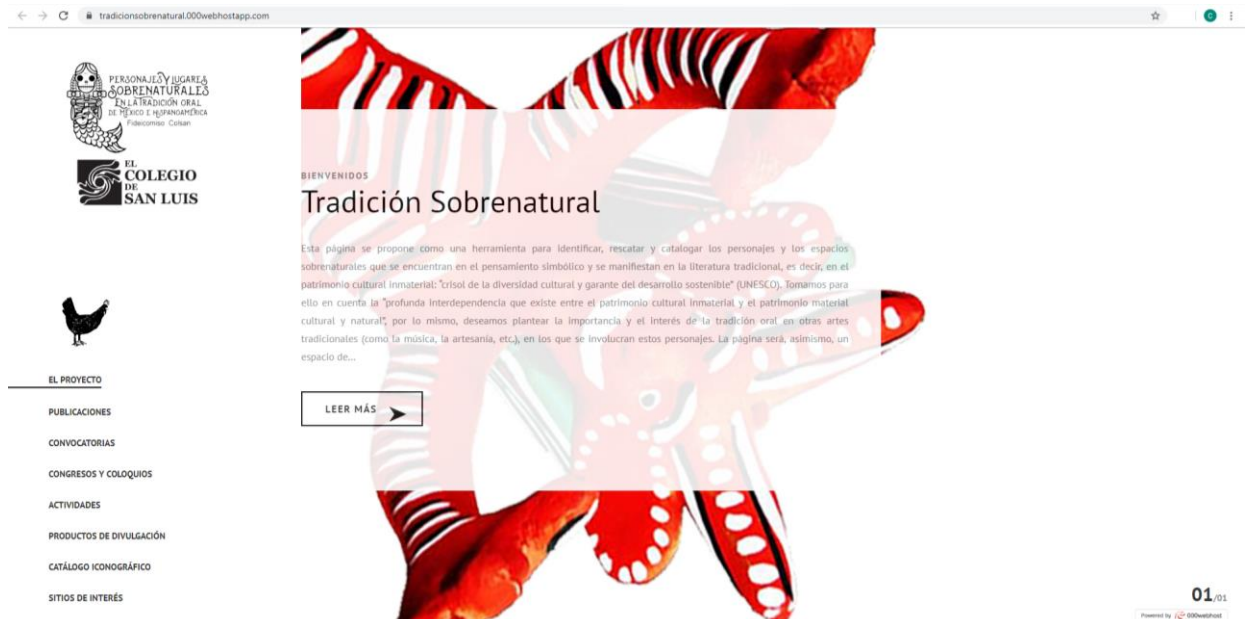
tradicionsobrenatural.000webhostapp.com

PERSONAJES Y LUGARES SOBRENATURALES EN LA TRADICIÓN ORAL DE MÉXICO E HISPANOAMÉRICA
Fideicomiso Colsan

EL COLEGIO DE SAN LUIS

EL PROYECTO
PUBLICACIONES
CONVOCATORIAS
CONGRESOS Y COLOQUIOS
ACTIVIDADES
PRODUCTOS DE DIVULGACIÓN
CATÁLOGO ICONOGRÁFICO
SITIOS DE INTERÉS

BIENVENIDOS

Tradición Sobrenatural

Esta página se propone como una herramienta para identificar, rescatar y catalogar los personajes y los espacios sobrenaturales que se encuentran en el pensamiento simbólico y se manifiestan en la literatura tradicional, es decir, en el patrimonio cultural inmaterial: "crisol de la diversidad cultural y garante del desarrollo sostenible" (UNESCO). Tomamos para ello en cuenta la "profunda interdependencia que existe entre el patrimonio cultural inmaterial y el patrimonio material cultural y natural", por lo mismo, deseamos plantear la importancia y el interés de la tradición oral en otras artes tradicionales (como la música, la artesanía, etc.), en los que se involucran estos personajes. La página será, asimismo, un espacio de...

LEER MÁS

01/01

Powered by 000webhost